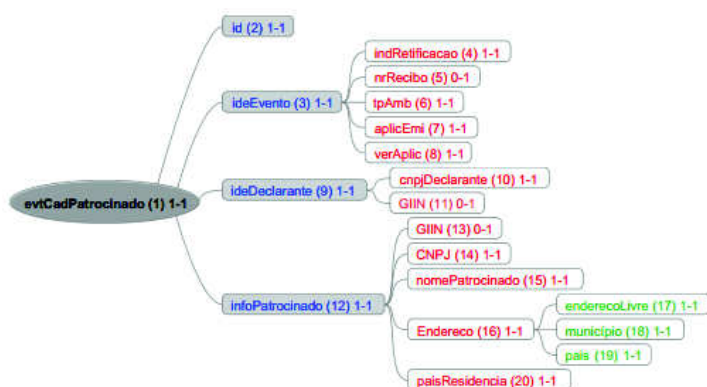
evtCadPatrocinado (1) 1-1

id (2) 1-1

ideEvento (3) 1-1

indRetificacao (4) 1-1

nrRecibo (5) 0-1

tpAmb (6) 1-1

aplicEmi (7) 1-1

verAplic (8) 1-1

ideDeclarante (9) 1-1

cnpjDeclarante (10) 1-1

GIIN (11) 0-1

infoPatrocinado (12) 1-1

GIIN (13) 0-1

CNPJ (14) 1-1

nomePatrocinado (15) 1-1

Endereco (16) 1-1

enderecoLivre (17) 1-1

municipio (18) 1-1

pais (19) 1-1

paisResidencia (20) 1-1